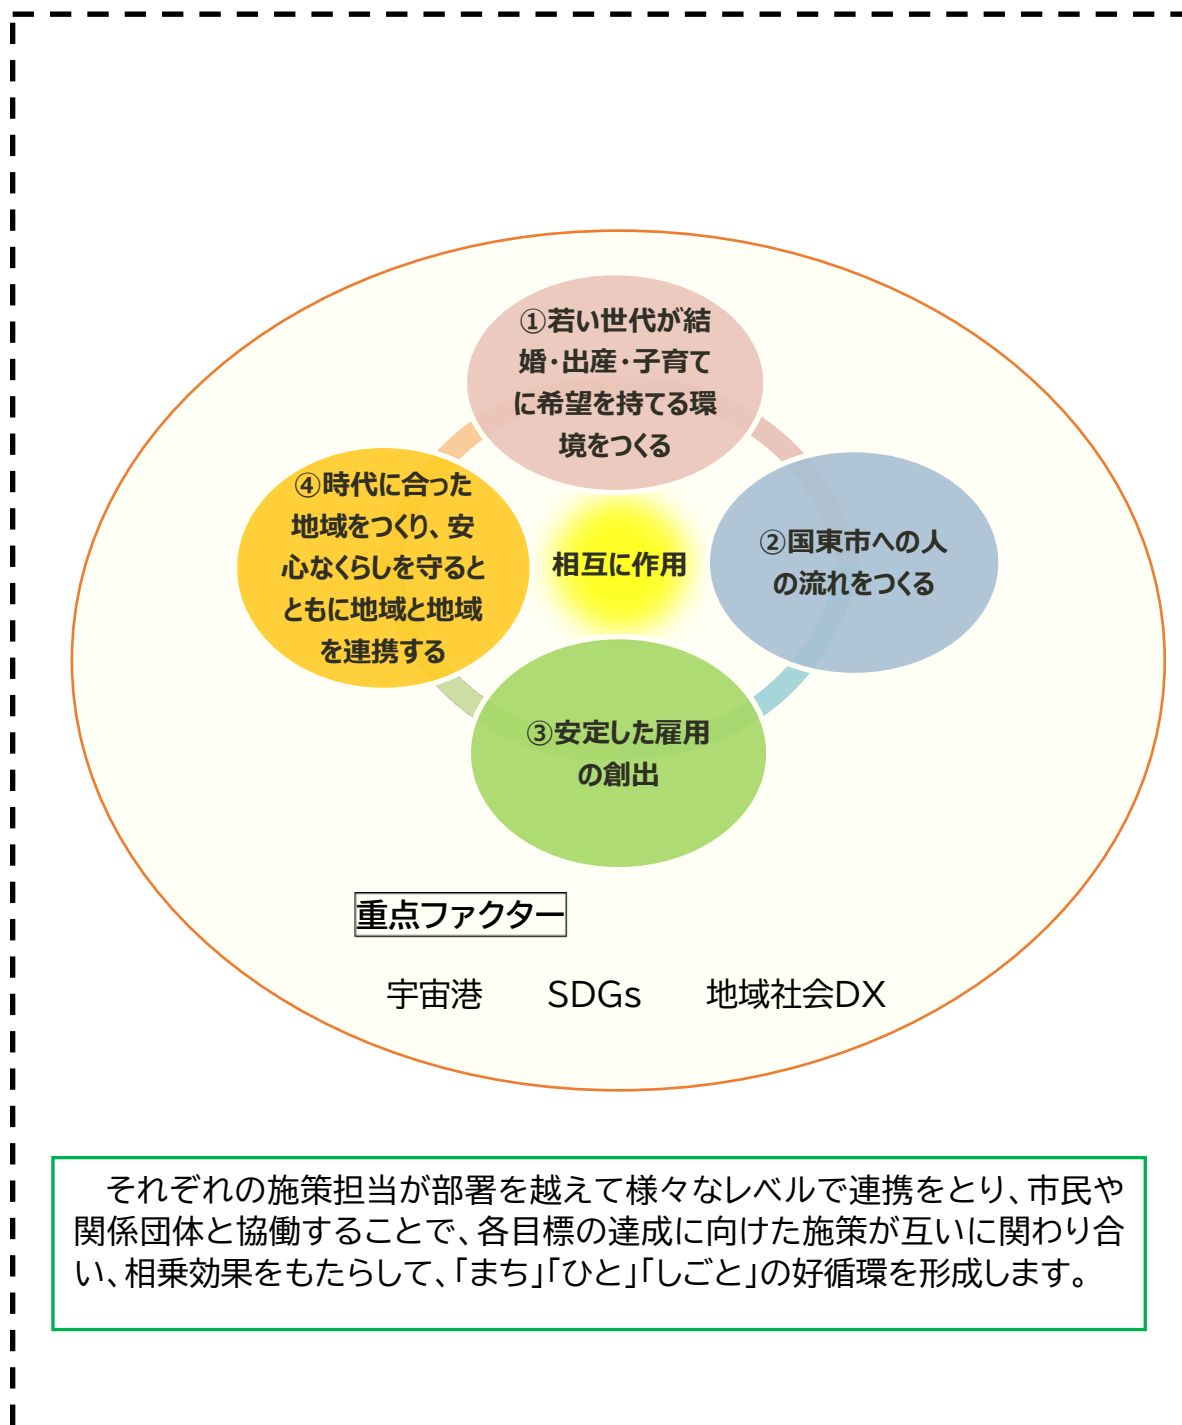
①若い世代が結婚・出産・子育てに希望を持てる環境をつくる

②国東市への人の流れをつくる

相互に作用

④時代に合った地域をつくり、安心なくらしを守るとともに地域と地域を連携する

③安定した雇用の創出

重点ファクター

宇宙港　SDGs　地域社会DX

それぞれの施策担当が部署を越えて様々なレベルで連携をとり、市民や関係団体と協働することで、各目標の達成に向けた施策が互いに関わり合い、相乗効果をもたらして、「まち」「ひと」「しごと」の好循環を形成します。